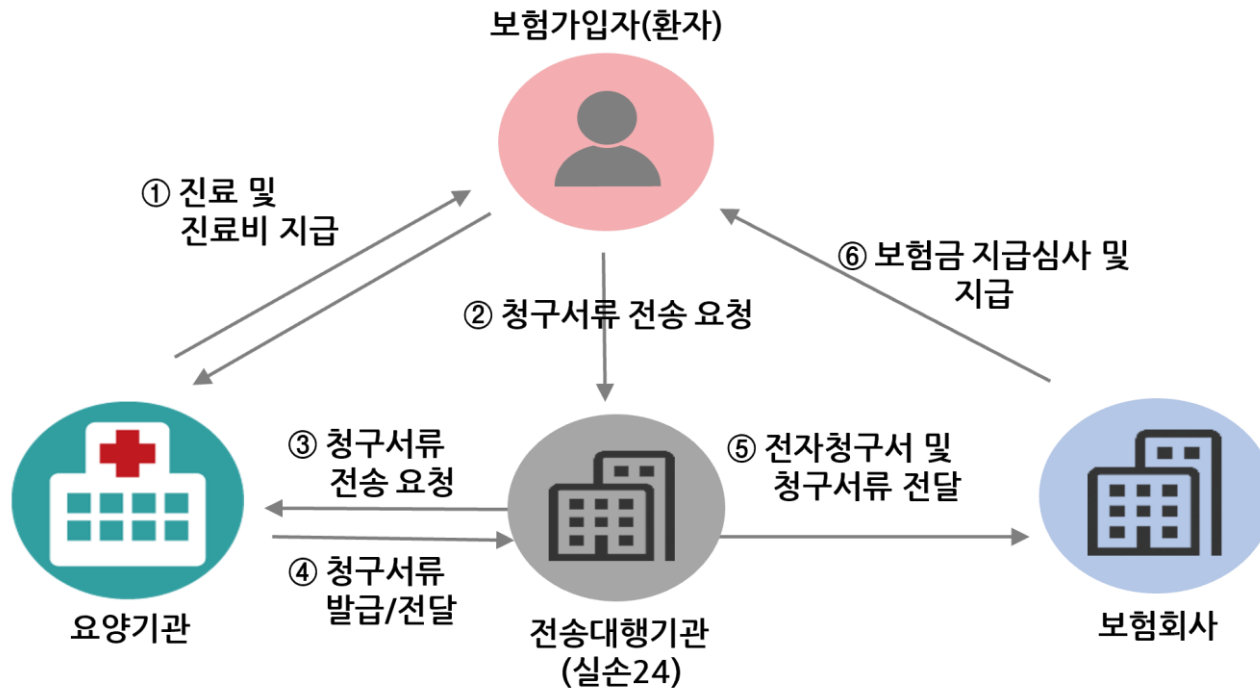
보험가입자(환자)

① 진료 및 진료비 지급

② 청구서류 전송 요청

⑥ 보험금 지급심사 및 지급

③ 청구서류 전송 요청

④ 청구서류 발급/전달

⑤ 전자청구서 및 청구서류 전달

요양기관

전송대행기관 (실손24)

보험회사